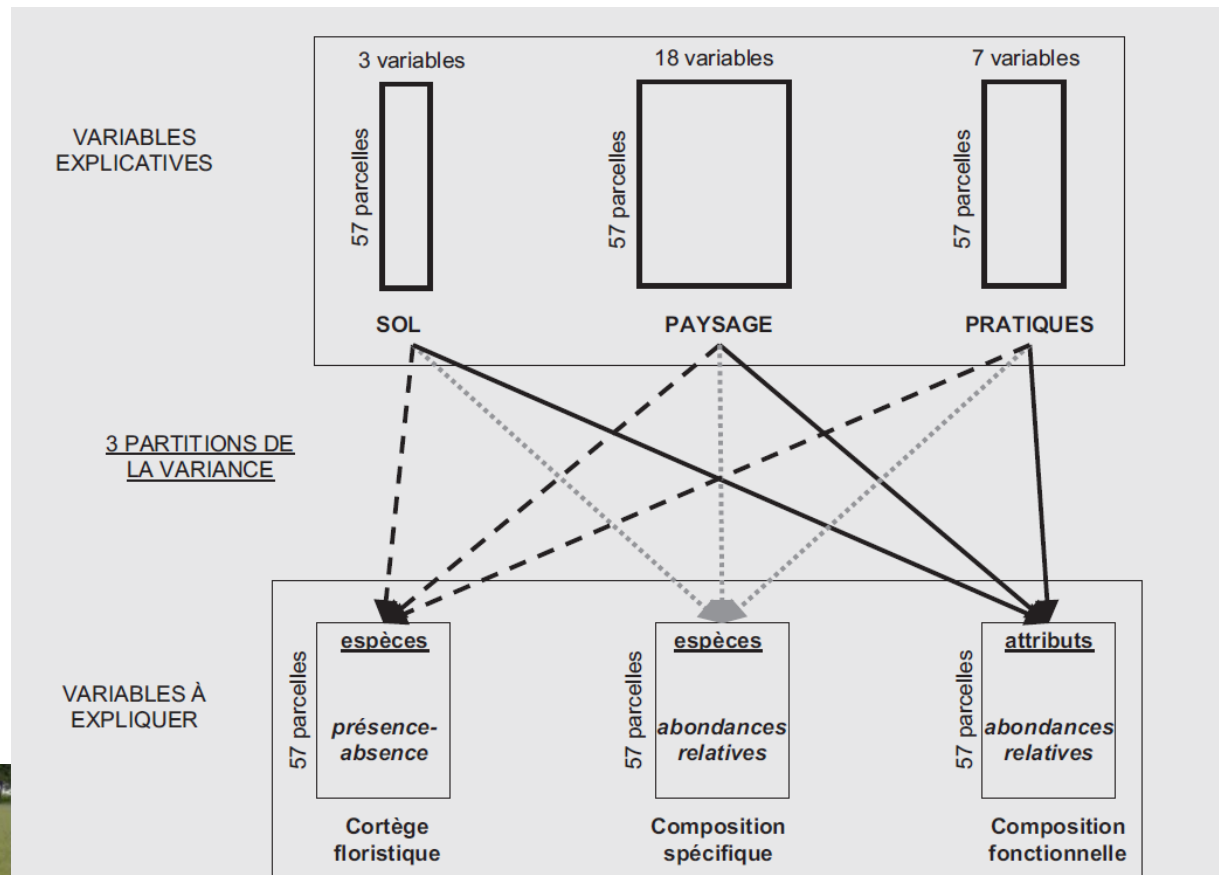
VARIABLES EXPLICATIVES

3 variables
57 parcelles
SOL

18 variables
57 parcelles
PAYSAGE

7 variables
57 parcelles
PRATIQUES

3 PARTITIONS DE LA VARIANCE

VARIABLES À EXPLIQUER

57 parcelles
espèces
présence-absence
Cortège floristique

57 parcelles
espèces
abondances relatives
Composition spécifique

57 parcelles
attributs
abondances relatives
Composition fonctionnelle